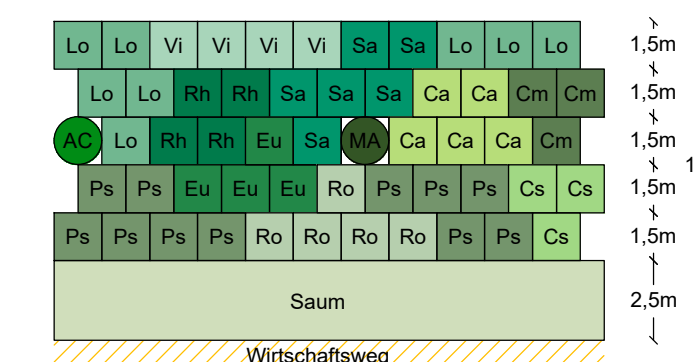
Lo Lo Vi Vi Vi Vi Sa Sa Lo Lo Lo
Lo Lo Rh Rh Sa Sa Sa Ca Ca Cm Cm
AC Lo Rh Rh Eu Sa MA Ca Ca Ca Cm
Ps Ps Eu Eu Eu Ro Ps Ps Ps Cs Cs
Ps Ps Ps Ps Ro Ro Ro Ro Ps Ps Cs

Saum

Wirtschaftsweg

1,5m
1,5m
1,5m
1,5m
1,5m
2,5m
1